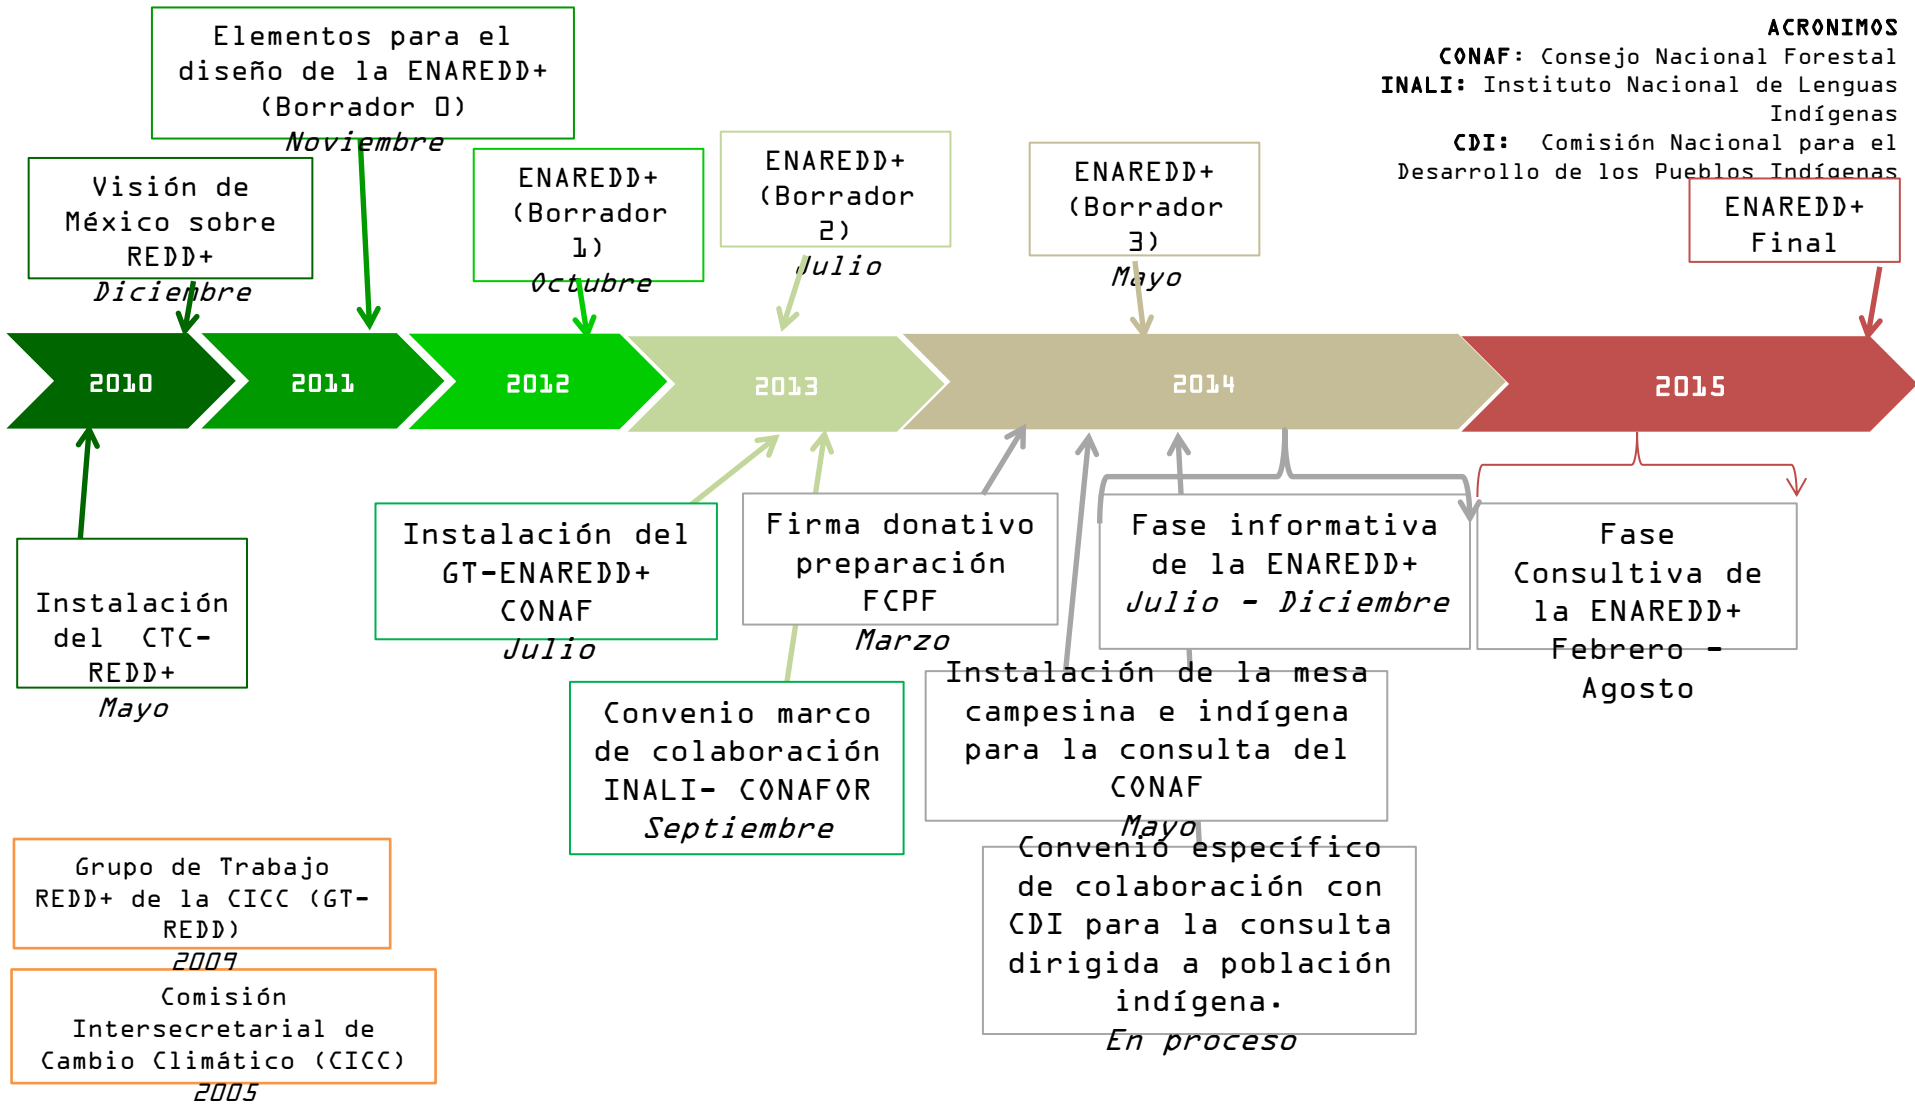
ACRONIMOS
CONAF: Consejo Nacional Forestal
INALI: Instituto Nacional de Lenguas Indígenas
CDI: Comisión Nacional para el Desarrollo de los Pueblos Indígenas

Elementos para el diseño de la ENAREDD+ (Borrador 0)
Noviembre

Visión de México sobre REDD+
Diciembre

ENAREDD+ (Borrador 1)
Octubre

ENAREDD+ (Borrador 2)
Julio

ENAREDD+ (Borrador 3)
Mayo

ENAREDD+ Final

2010

2011

2012

2013

2014

2015

Instalación del CTC-REDD+
Mayo

Instalación del GT-ENAREDD+ CONAF
Julio

Firma donativo preparación FCPF
Marzo

Fase informativa de la ENAREDD+
Julio - Diciembre

Fase Consultiva de la ENAREDD+
Febrero - Agosto

Convenio marco de colaboración INALI- CONAFOR
Septiembre

Instalación de la mesa campesina e indígena para la consulta del CONAF
Mayo

Convenio específico de colaboración con CDI para la consulta dirigida a población indígena.
En proceso

Grupo de Trabajo REDD+ de la CICC (GT-REDD)
2009

Comisión Intersecretarial de Cambio Climático (CICC)
2005